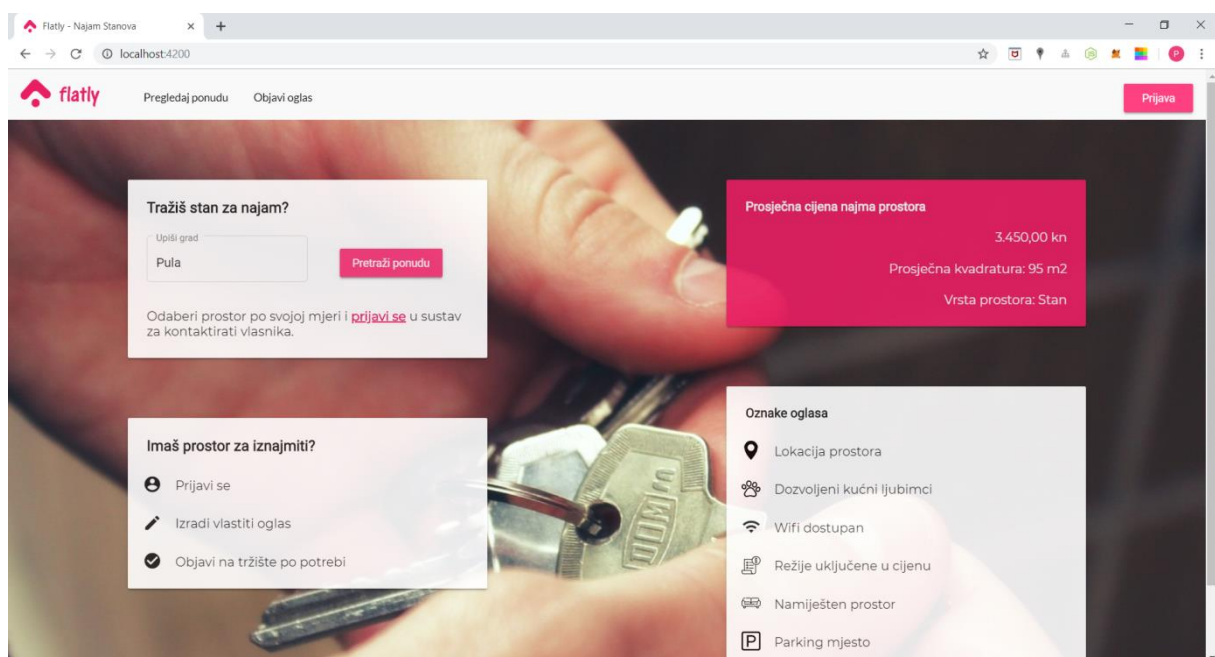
Flatly - Najam Stanova

localhost:4200

flatly

Pregledaj ponudu

Objavi oglas

Prijava

Tražiš stan za najam?

Upiši grad

Pula

Pretraži ponudu

Odaberi prostor po svojoj mjeri i prijavi se u sustav za kontaktirati vlasnika.

Prosječna cijena najma prostora

3.450,00 kn

Prosječna kvadratura: 95 m2

Vrsta prostora: Stan

Imaš prostor za iznajmiti?

Prijavi se

Izradi vlastiti oglas

Objavi na tržište po potrebi

Oznake oglasa

Lokacija prostora

Dozvoljeni kućni ljubimci

Wifi dostupan

Režije uključene u cijenu

Namiješten prostor

P

Parking mjesto